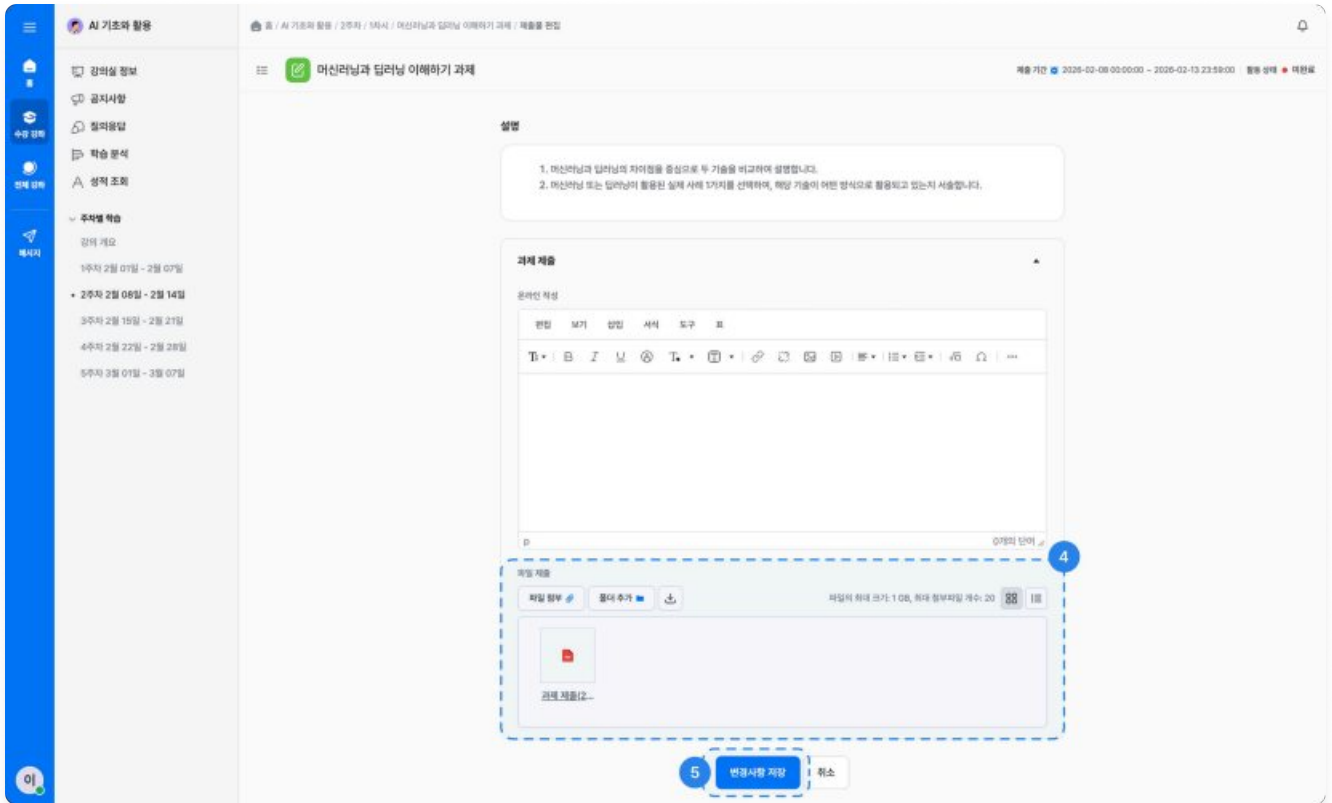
AI 기초와 활용

홈 / AI 기초와 활용 / 2주차 / 1차시 / 머신러닝과 딥러닝 이해하기 과제 / 제출물 편집

홈

수강 강좌

전체 강좌

메시지

강의실 정보

공지사항

질의응답

학습 분석

성적 조회

주차별 학습

강의 개요

1주차 2월 01일 - 2월 07일

2주차 2월 08일 - 2월 14일

3주차 2월 15일 - 2월 21일

4주차 2월 22일 - 2월 28일

5주차 3월 01일 - 3월 07일

머신러닝과 딥러닝 이해하기 과제

제출 기간 2026-02-08 00:00:00 ~ 2026-02-13 23:59:00 활동 상태 미완료

설명

1. 머신러닝과 딥러닝의 차이점을 중심으로 두 기술을 비교하여 설명합니다.
2. 머신러닝 또는 딥러닝이 활용된 실제 사례 1가지를 선택하여, 해당 기술이 어떤 방식으로 활용되고 있는지 서술합니다.

과제 제출

온라인 작성

편집 보기 삽입 서식 도구 표

p

0개의 단어

4

파일 제출

파일 첨부 폴더 추가

파일의 최대 크기: 1 GB, 최대 첨부파일 개수: 20

과제 제출(2...

5

변경사항 저장 취소

이